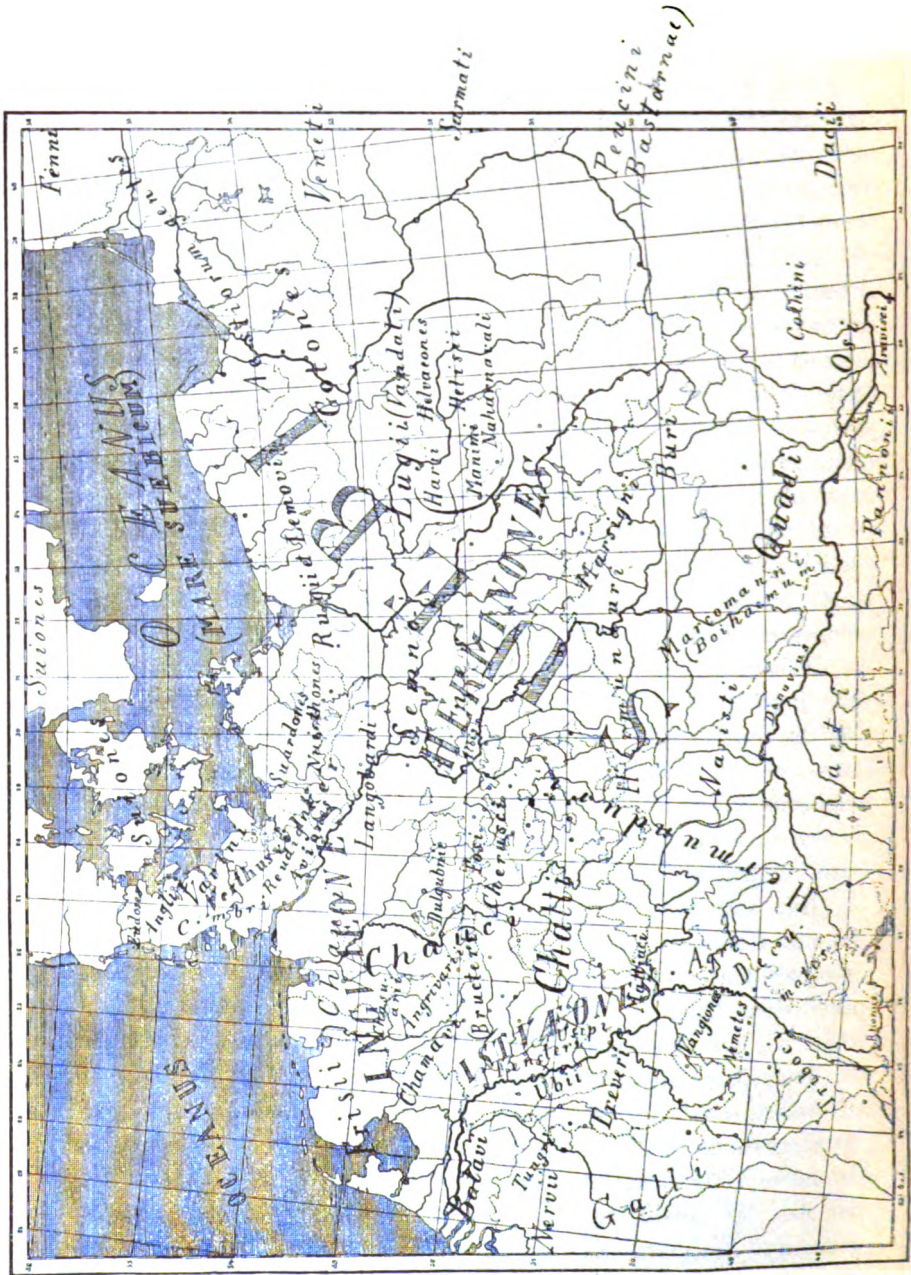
Fenni
Venedi
Sarmatí
Peucini (Bastarnae)
Dací
Suiones
OCEANUS (MARE SUEBICUM)
Aestiorum gentes
Gotones
Lugi (Vandali)
Helvecones
Harii
Helisii
Manimi
Nahanarvali
Rugii
Lemovii
Burí
Cotini
Osi
Aravisci
Pannonia
Quadi
Marcomanni (Boihaemum)
Marsigni
Danuvius
Raetia
Semnones
HERMINONES
Hermunduri
Naristi
Suardones
Nuithones
Reudigni
Aviones
Eudoses
Angli
Varini
Cimbri
Charudes
Langobardi
Suebi
INGVAEONES
Chauci
Chamavi
Dulgubnii
Angrivarii
Fosi
Cherusci
Bructeri
Chatti
ISTVAEONES
Tencteri
Usipi
Mattiaci
Ubii
Treveri
Vangiones
Nemetes
Tribocí
Decumates
Agri
Hermunduri
Frisii
Batavi
Tungri
Nervii
Galli
OCEANUS
Rhenus